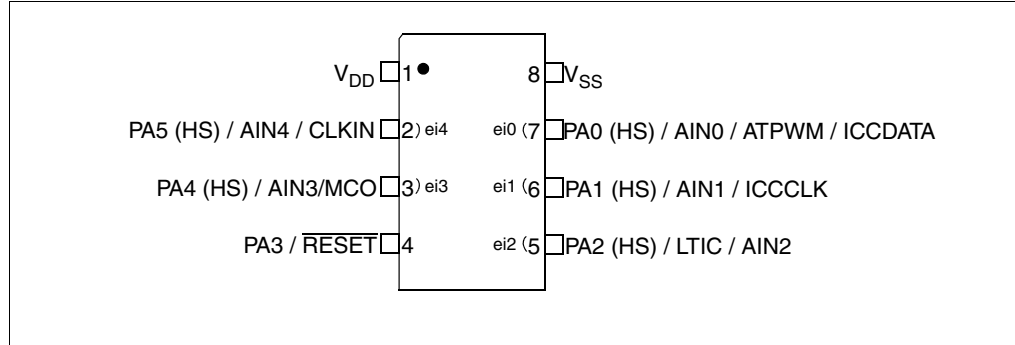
$V_{DD}$ 1

8 $V_{SS}$

PA5 (HS) / AIN4 / CLKIN 2) ei4

ei0 (7 PA0 (HS) / AIN0 / ATPWM / ICCDATA

PA4 (HS) / AIN3/MCO 3) ei3

ei1 (6 PA1 (HS) / AIN1 / ICCCLK

PA3 / $\overline{RESET}$ 4

ei2 (5 PA2 (HS) / LTIC / AIN2